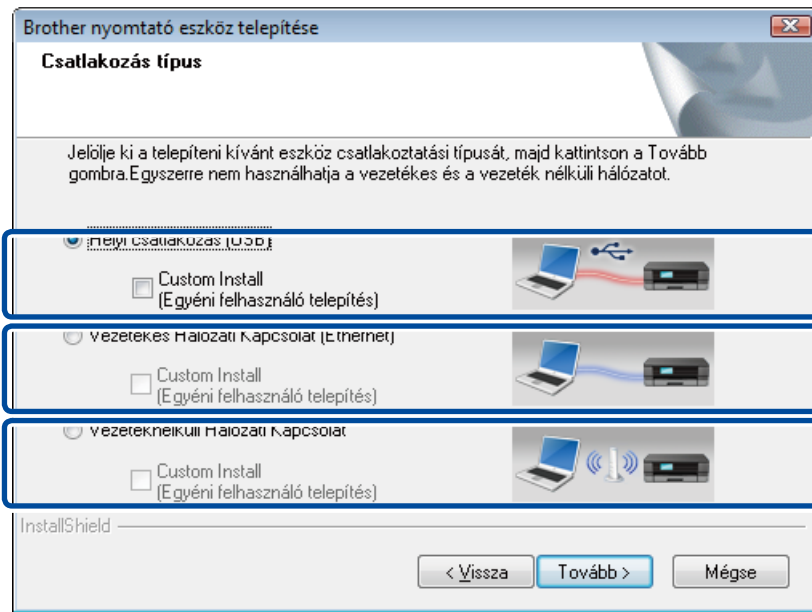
Brother nyomtató eszköz telepítése

Csatlakozás típus

Jelölje ki a telepíteni kívánt eszköz csatlakoztatási típusát, majd kattintson a Tovább gombra.Egyszerre nem használhatja a vezetékes és a vezeték nélküli hálózatot.

Helyi csatlakozás (USB)

Custom Install
(Egyéni felhasználó telepítés)

Vezetékes Hálózati Kapcsolat (Ethernet)

Custom Install
(Egyéni felhasználó telepítés)

Vezetéknélküli Hálózati Kapcsolat

Custom Install
(Egyéni felhasználó telepítés)

InstallShield

< Vissza

Tovább >

Mégse